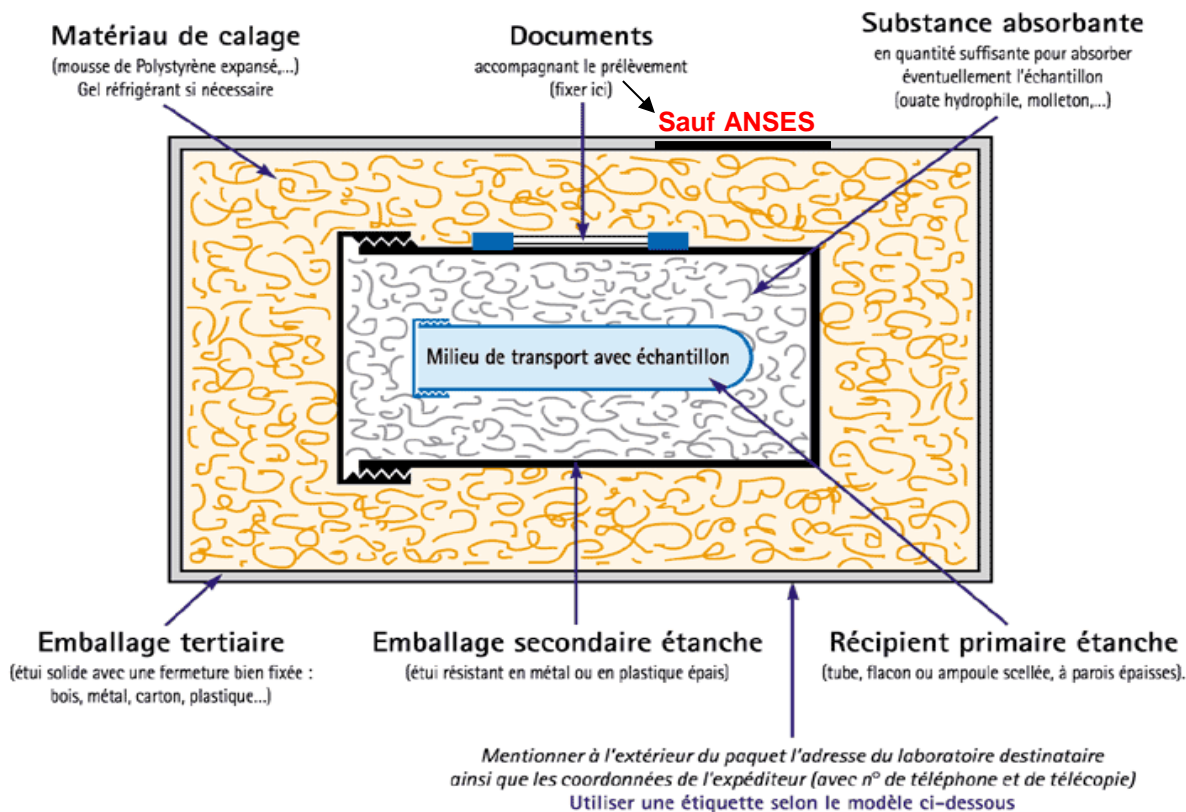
Matériau de calage
(mousse de Polystyrène expansé,...)
Gel réfrigérant si nécessaire

Documents
accompagnant le prélèvement
(fixer ici)

Sauf ANSES

Substance absorbante
en quantité suffisante pour absorber éventuellement l'échantillon
(ouate hydrophile, molleton,...)

Milieu de transport avec échantillon

Emballage tertiaire
(étui solide avec une fermeture bien fixée : bois, métal, carton, plastique...)

Emballage secondaire étanche
(étui résistant en métal ou en plastique épais)

Récipient primaire étanche
(tube, flacon ou ampoule scellée, à parois épaisses).

Mentionner à l'extérieur du paquet l'adresse du laboratoire destinataire ainsi que les coordonnées de l'expéditeur (avec n° de téléphone et de télécopie)
Utiliser une étiquette selon le modèle ci-dessous